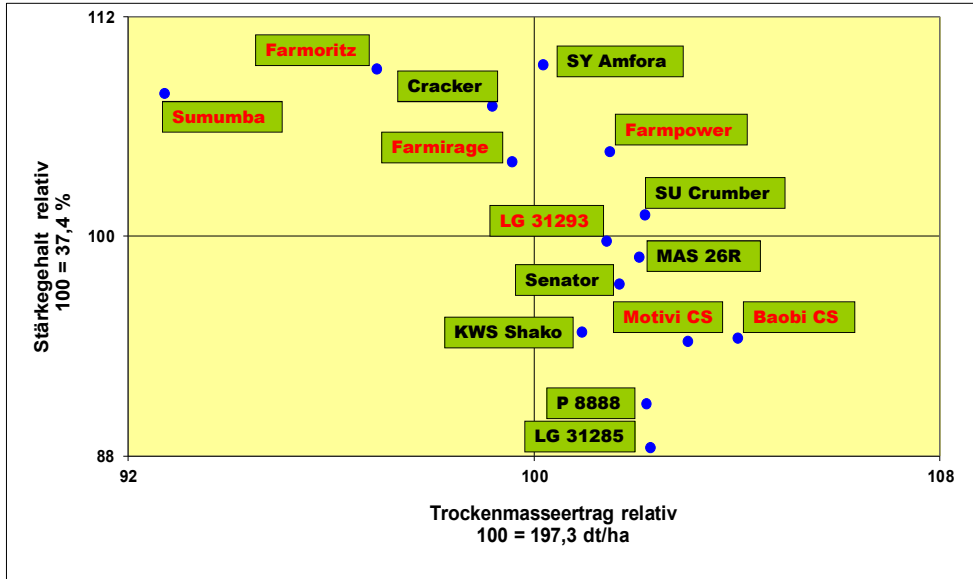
Stärkegehalt relativ
100 = 37,4 %

112
100
88

Farmoritz
SY Amfora
Cracker
Sumumba
Farmpower
Farmirage
SU Crumber
LG 31293
MAS 26R
Senator
Motivi CS
Baobi CS
KWS Shako
P 8888
LG 31285

92
100
108

Trockenmasseertrag relativ
100 = 197,3 dt/ha